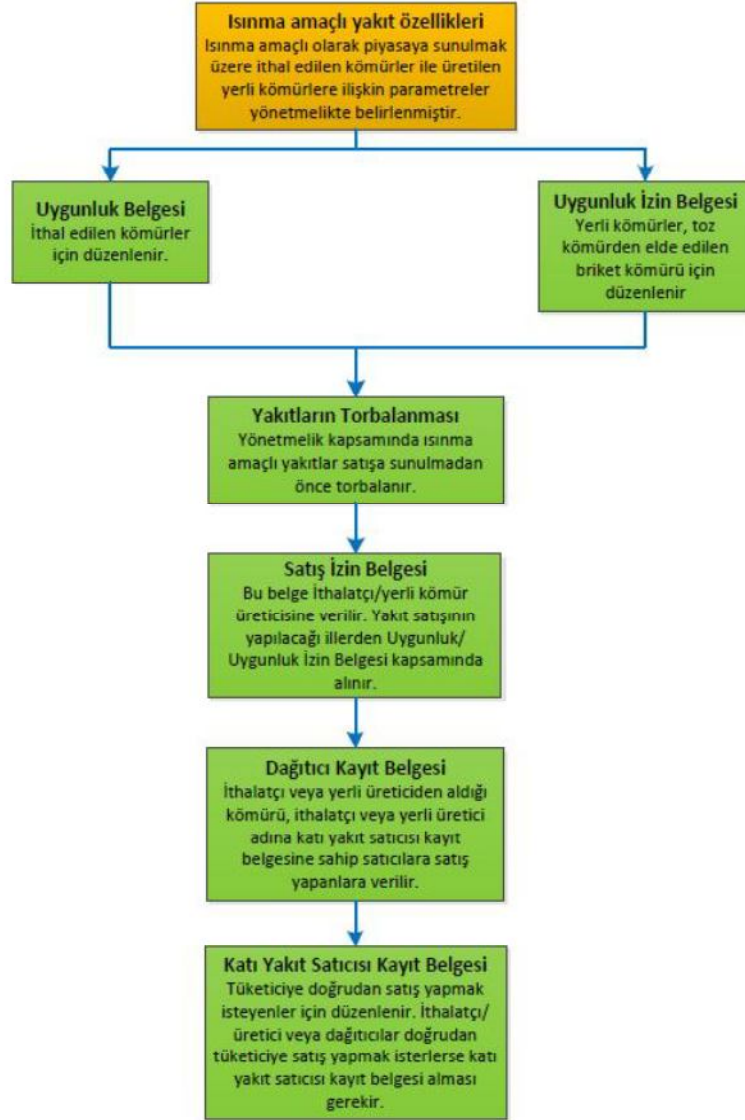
Isınma amaçlı yakıt özellikleri
Isınma amaçlı olarak piyasaya sunulmak üzere ithal edilen kömürler ile üretilen yerli kömürlere ilişkin parametreler yönetmelikte belirlenmiştir.

Uygunluk Belgesi
İthal edilen kömürler için düzenlenir.

Uygunluk İzin Belgesi
Yerli kömürler, toz kömürden elde edilen briket kömürü için düzenlenir

Yakıtların Torbalanması
Yönetmelik kapsamında ısınma amaçlı yakıtlar satışa sunulmadan önce torbalanır.

Satış İzin Belgesi
Bu belge İthalatçı/yerli kömür üreticisine verilir. Yakıt satışının yapılacağı illerden Uygunluk/ Uygunluk İzin Belgesi kapsamında alınır.

Dağıtıcı Kayıt Belgesi
İthalatçı veya yerli üreticiden aldığı kömürü, ithalatçı veya yerli üretici adına katı yakıt satıcısı kayıt belgesine sahip satıcılara satış yapanlara verilir.

Katı Yakıt Satıcısı Kayıt Belgesi
Tüketiciye doğrudan satış yapmak isteyenler için düzenlenir. İthalatçı/ üretici veya dağıtıcılar doğrudan tüketiciye satış yapmak isterlerse katı yakıt satıcısı kayıt belgesi alması gerekir.